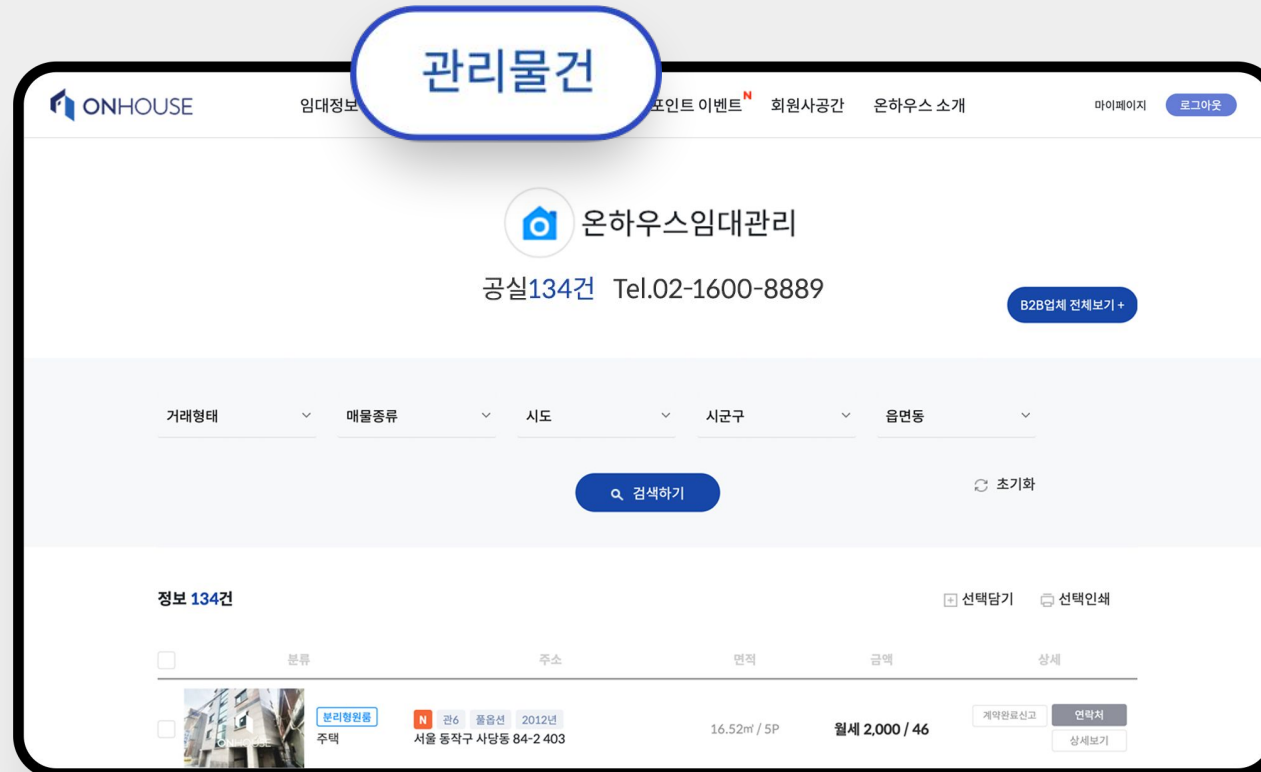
관리물건

ONHOUSE

임대정보

포인트 이벤트 N

회원사공간

온하우스 소개

마이페이지

로그아웃

온하우스임대관리

공실134건 Tel.02-1600-8889

B2B업체 전체보기 +

거래형태

매물종류

시도

시군구

읍면동

검색하기

초기화

정보 134건

선택담기

선택인쇄

| | 분류 | 주소 | 면적 | 금액 | 상세 |
|---|---|---|---|---|---|
| | 분리형원룸 주택 | N 관6 풀옵션 2012년 서울 동작구 사당동 84-2 403 | 16.52㎡ / 5P | 월세 2,000 / 46 | 계약완료신고 연락처 상세보기 |